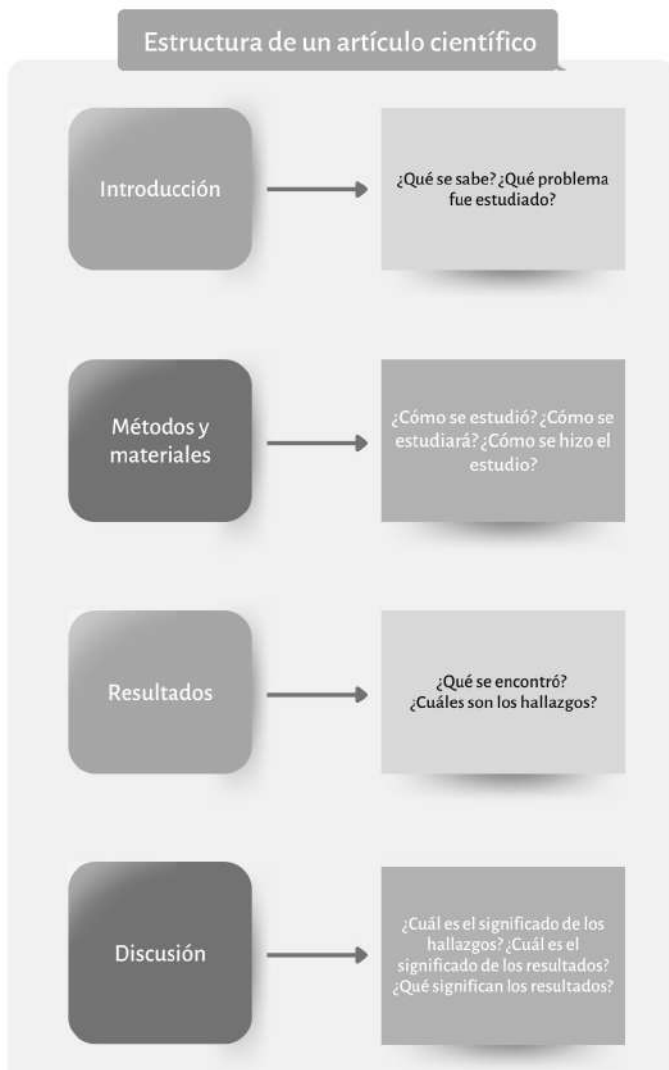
Estructura de un artículo científico

Introducción

¿Qué se sabe? ¿Qué problema fue estudiado?

Métodos y materiales

¿Cómo se estudió? ¿Cómo se estudiará? ¿Cómo se hizo el estudio?

Resultados

¿Qué se encontró? ¿Cuáles son los hallazgos?

Discusión

¿Cuál es el significado de los hallazgos? ¿Cuál es el significado de los resultados? ¿Qué significan los resultados?